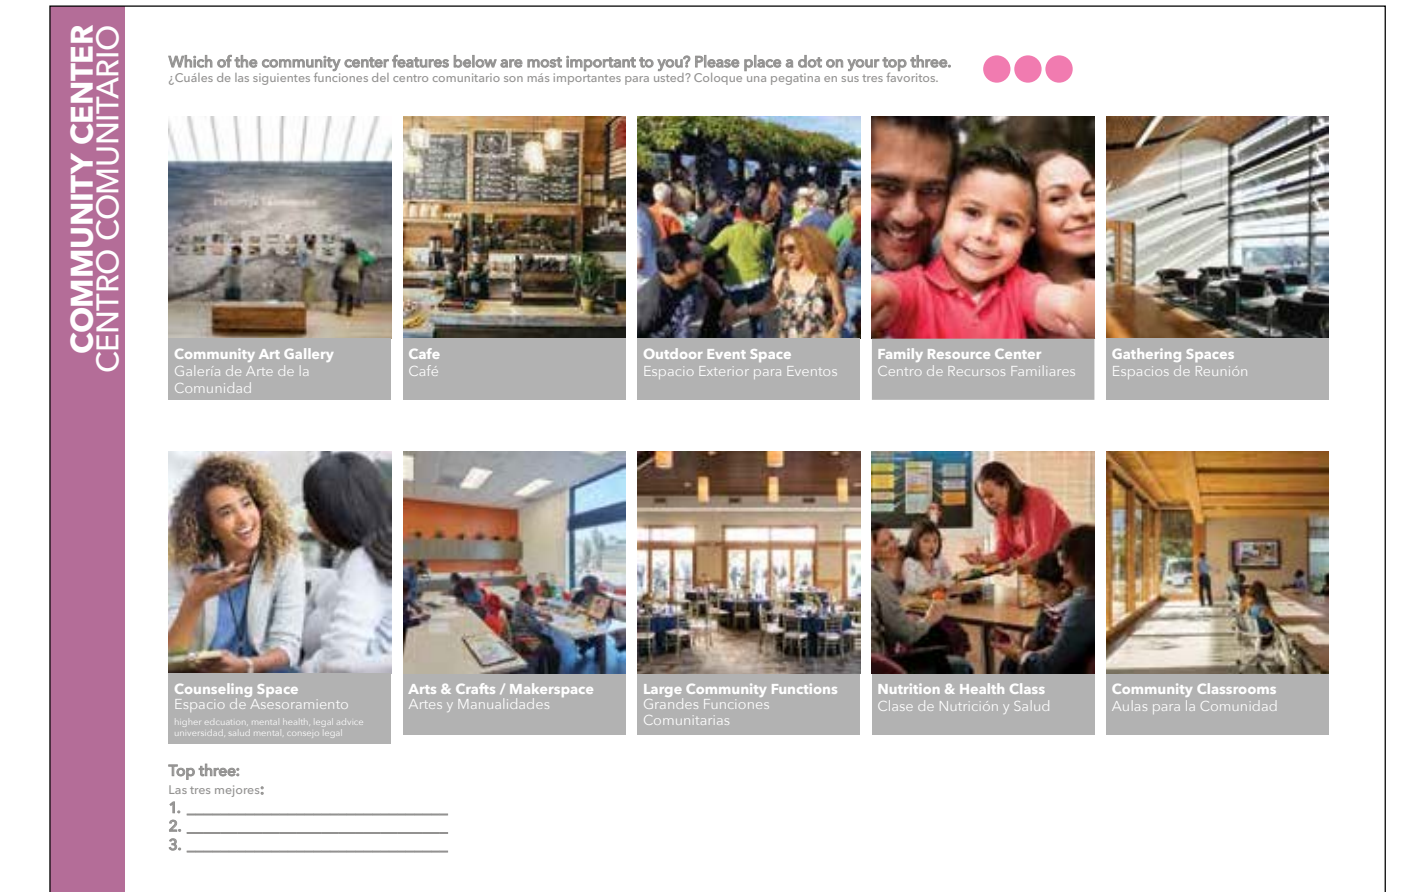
COMMUNITY CENTER
CENTRO COMUNITARIO

Which of the community center features below are most important to you? Please place a dot on your top three.
¿Cuáles de las siguientes funciones del centro comunitario son más importantes para usted? Coloque una pegatina en sus tres favoritos.

Community Art Gallery
Galería de Arte de la Comunidad

Cafe
Café

Outdoor Event Space
Espacio Exterior para Eventos

Family Resource Center
Centro de Recursos Familiares

Gathering Spaces
Espacios de Reunión

Counseling Space
Espacio de Asesoramiento
higher edcuation, mental health, legal advice
universidad, salud mental, consejo legal

Arts & Crafts / Makerspace
Artes y Manualidades

Large Community Functions
Grandes Funciones Comunitarias

Nutrition & Health Class
Clase de Nutrición y Salud

Community Classrooms
Aulas para la Comunidad

Top three:
Las tres mejores:
1. ____________
2. ____________
3. ____________